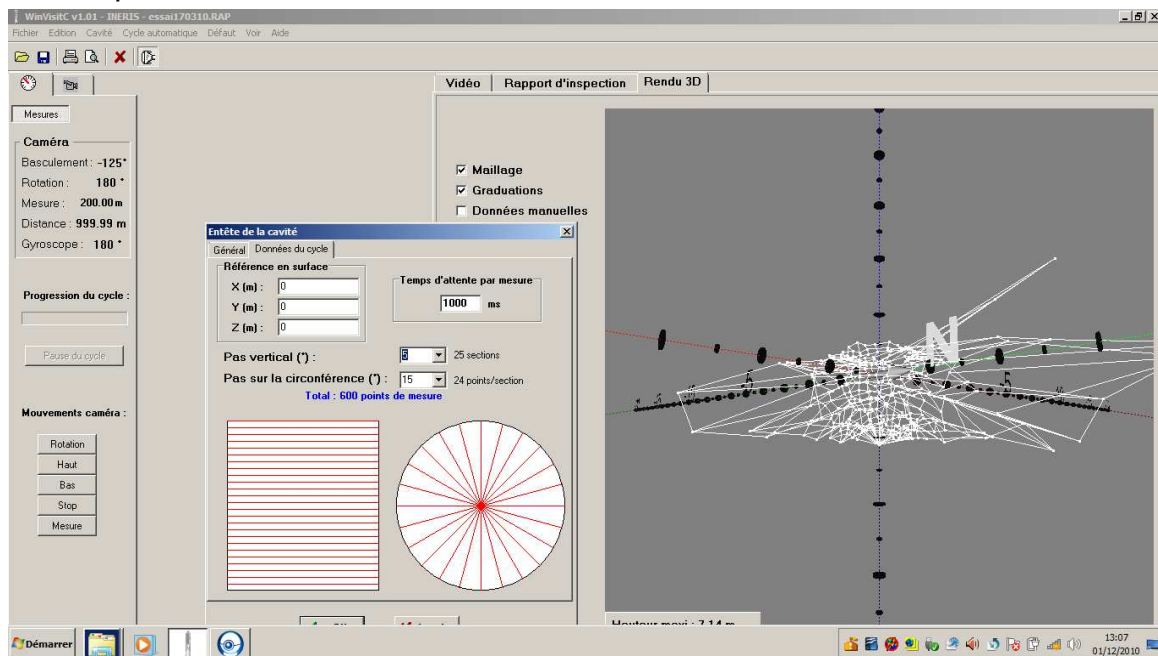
WinVisitC v1.01 - INERIS - essai170310.RAP

Fichier Edition Cavité Cycle automatique Défaut Voir Aide

Mesures

Caméra
Basculement : -125°
Rotation : 180 °
Mesure : 200.00 m
Distance : 999.99 m
Gyroscope : 180 °

Progression du cycle :

Pause du cycle

Mouvements caméra :

Rotation
Haut
Bas
Stop
Mesure

Vidéo | Rapport d'inspection | Rendu 3D

☑ Maillage
☑ Graduations
☐ Données manuelles

Entête de la cavité
Général | Données du cycle
Référence en surface
X (m) : 0
Y (m) : 0
Z (m) : 0
Temps d'attente par mesure
1000 ms
Pas vertical (°) : 6 25 sections
Pas sur la circonférence (°) : 15 24 points/section
Total : 600 points de mesure

N

Hauteur maxi : 7.14 m

Démarrer

13:07
01/12/2010